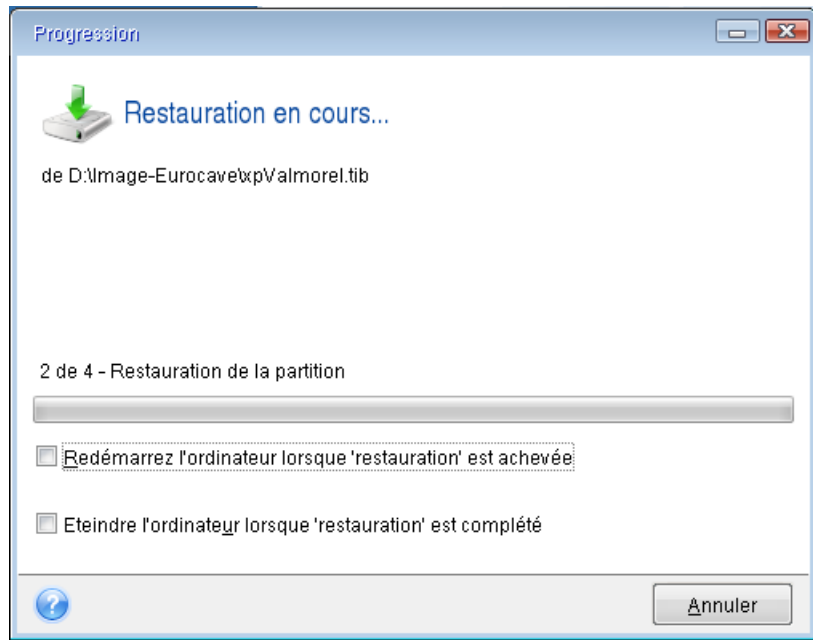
Progression

Restauration en cours...

de D:\Image-Eurocave\xpValmorel.tib

2 de 4 - Restauration de la partition

Redémarrez l'ordinateur lorsque 'restauration' est achevée

Eteindre l'ordinateur lorsque 'restauration' est complété

Annuler